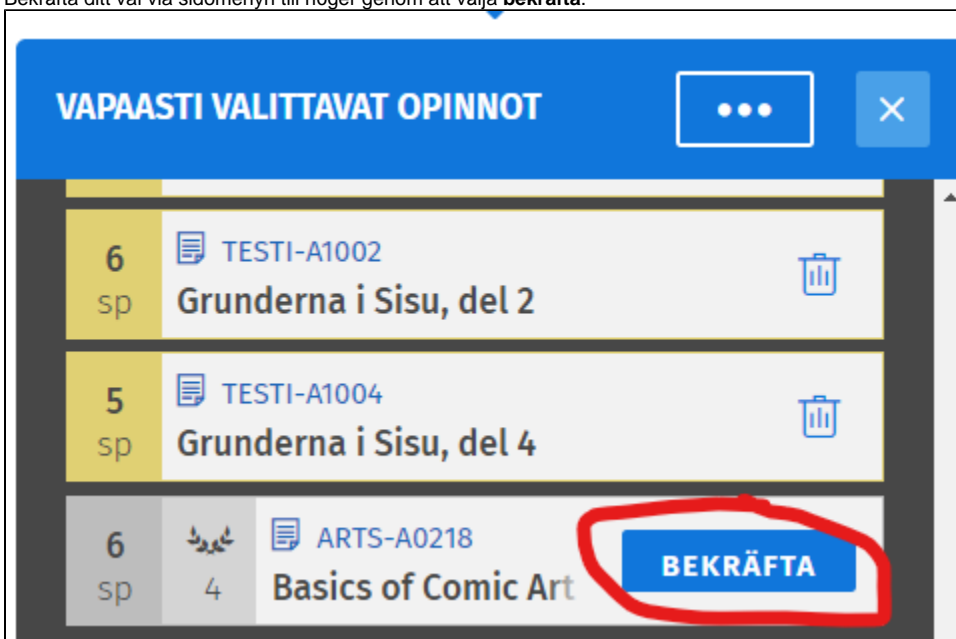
Bekräfta ditt val via sidomenyn till höger genom att välja **bekräfta**.

VAPAASTI VALITTAVAT OPINNOT

•••

×

6 sp

TESTI-A1002

Grunderna i Sisu, del 2

5 sp

TESTI-A1004

Grunderna i Sisu, del 4

6 sp

4

ARTS-A0218

Basics of Comic Art

BEKRÄFTA